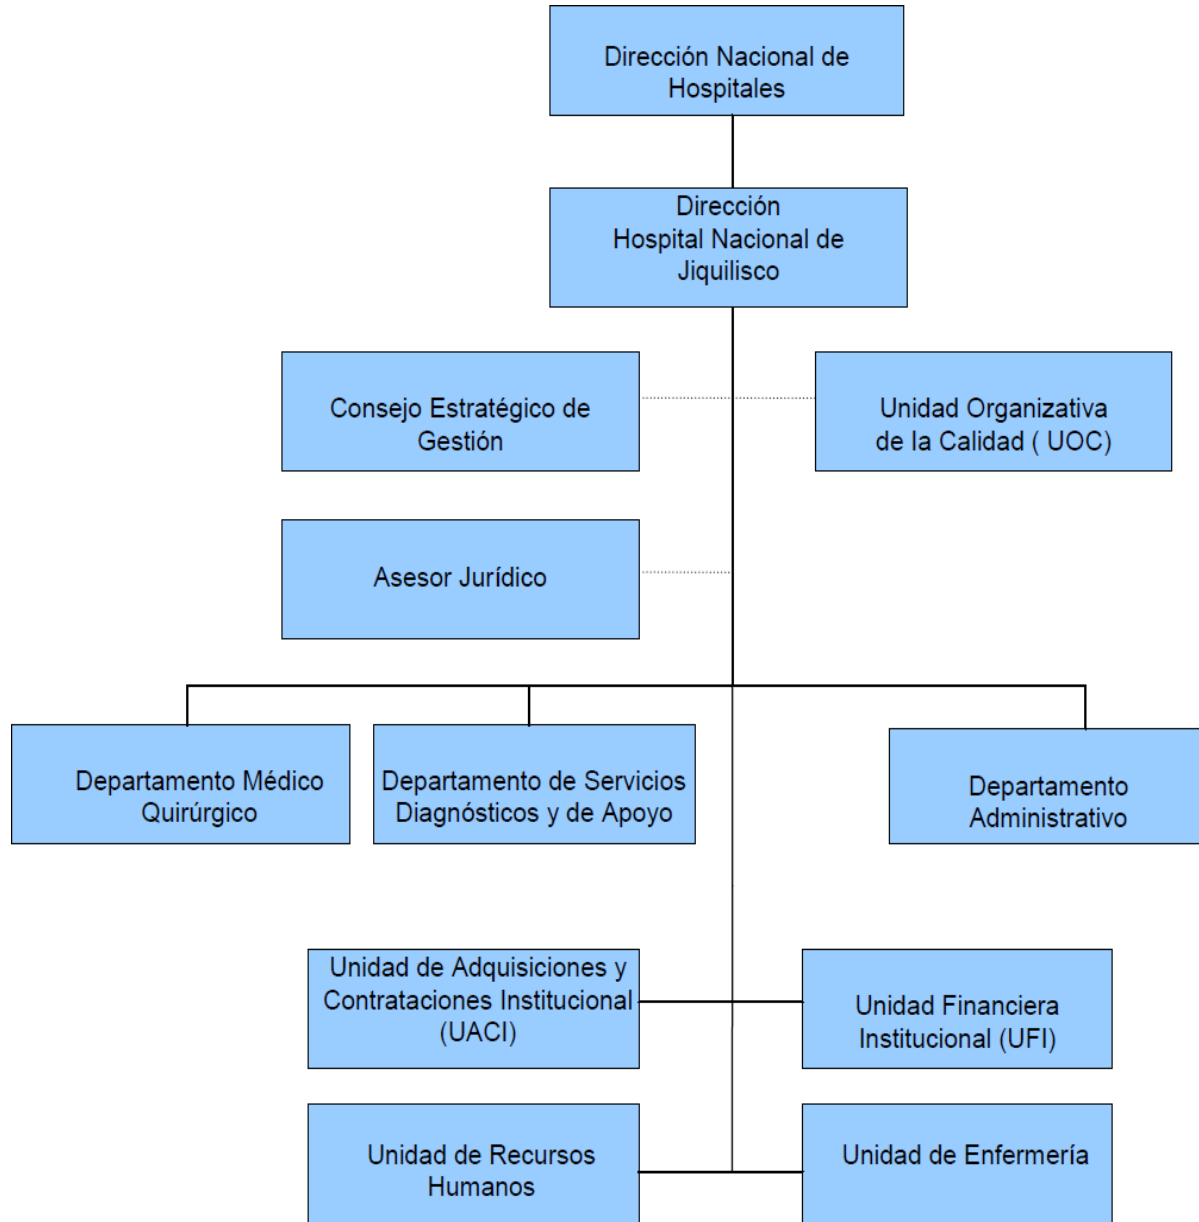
Dirección Nacional de Hospitales

Dirección Hospital Nacional de Jiquilisco

Consejo Estratégico de Gestión

Unidad Organizativa de la Calidad ( UOC)

Asesor Jurídico

Departamento Médico Quirúrgico

Departamento de Servicios Diagnósticos y de Apoyo

Departamento Administrativo

Unidad de Adquisiciones y Contrataciones Institucional (UACI)

Unidad Financiera Institucional (UFI)

Unidad de Recursos Humanos

Unidad de Enfermería